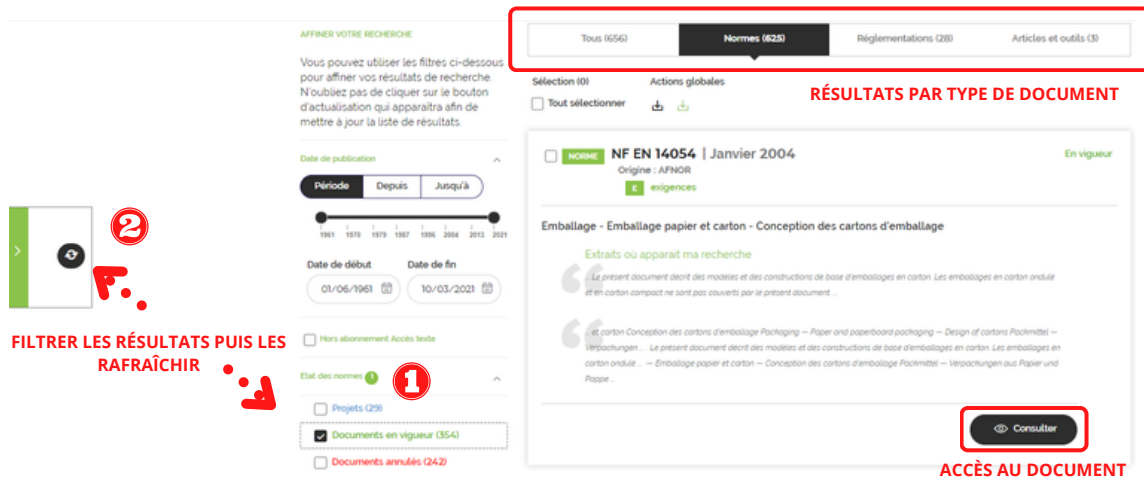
AFFINER VOTRE RECHERCHE

Vous pouvez utiliser les filtres ci-dessous pour affiner vos résultats de recherche. N'oubliez pas de cliquer sur le bouton d'actualisation qui apparaîtra afin de mettre à jour la liste de résultats.

Date de publication

Période | Depuis | Jusqu'à

1961 1970 1979 1987 1996 2004 2013 2021

Date de début 01/06/1961
Date de fin 10/03/2021

Hors abonnement Accès texte

Etat des normes

Projets (29)
Documents en vigueur (354)
Documents annulés (242)

2

1

FILTRER LES RÉSULTATS PUIS LES RAFRAÎCHIR

Tous (656) | Normes (625) | Réglementations (28) | Articles et outils (3)

Sélection (0)
Tout sélectionner
Actions globales

RÉSULTATS PAR TYPE DE DOCUMENT

NORME NF EN 14054 | Janvier 2004
Origine : AFNOR
E exigences
En vigueur

Emballage - Emballage papier et carton - Conception des cartons d'emballage

Extraits où apparait ma recherche

Le present document decrit des modeles et des constructions de base d'emballages en carton. Les emballages en carton ondule et en carton compact ne sont pas couverts par le present document ...

... et carton Conception des cartons d'emballage Packaging — Paper and paperboard packaging — Design of cartons Packmittel — Verpackungen ... Le present document decrit des modeles et des constructions de base d'emballages en carton. Les emballages en carton ondule ... — Emballage papier et carton — Conception des cartons d'emballage Packmittel — Verpackungen aus Papier und Pappe ...

Consulter

ACCÈS AU DOCUMENT